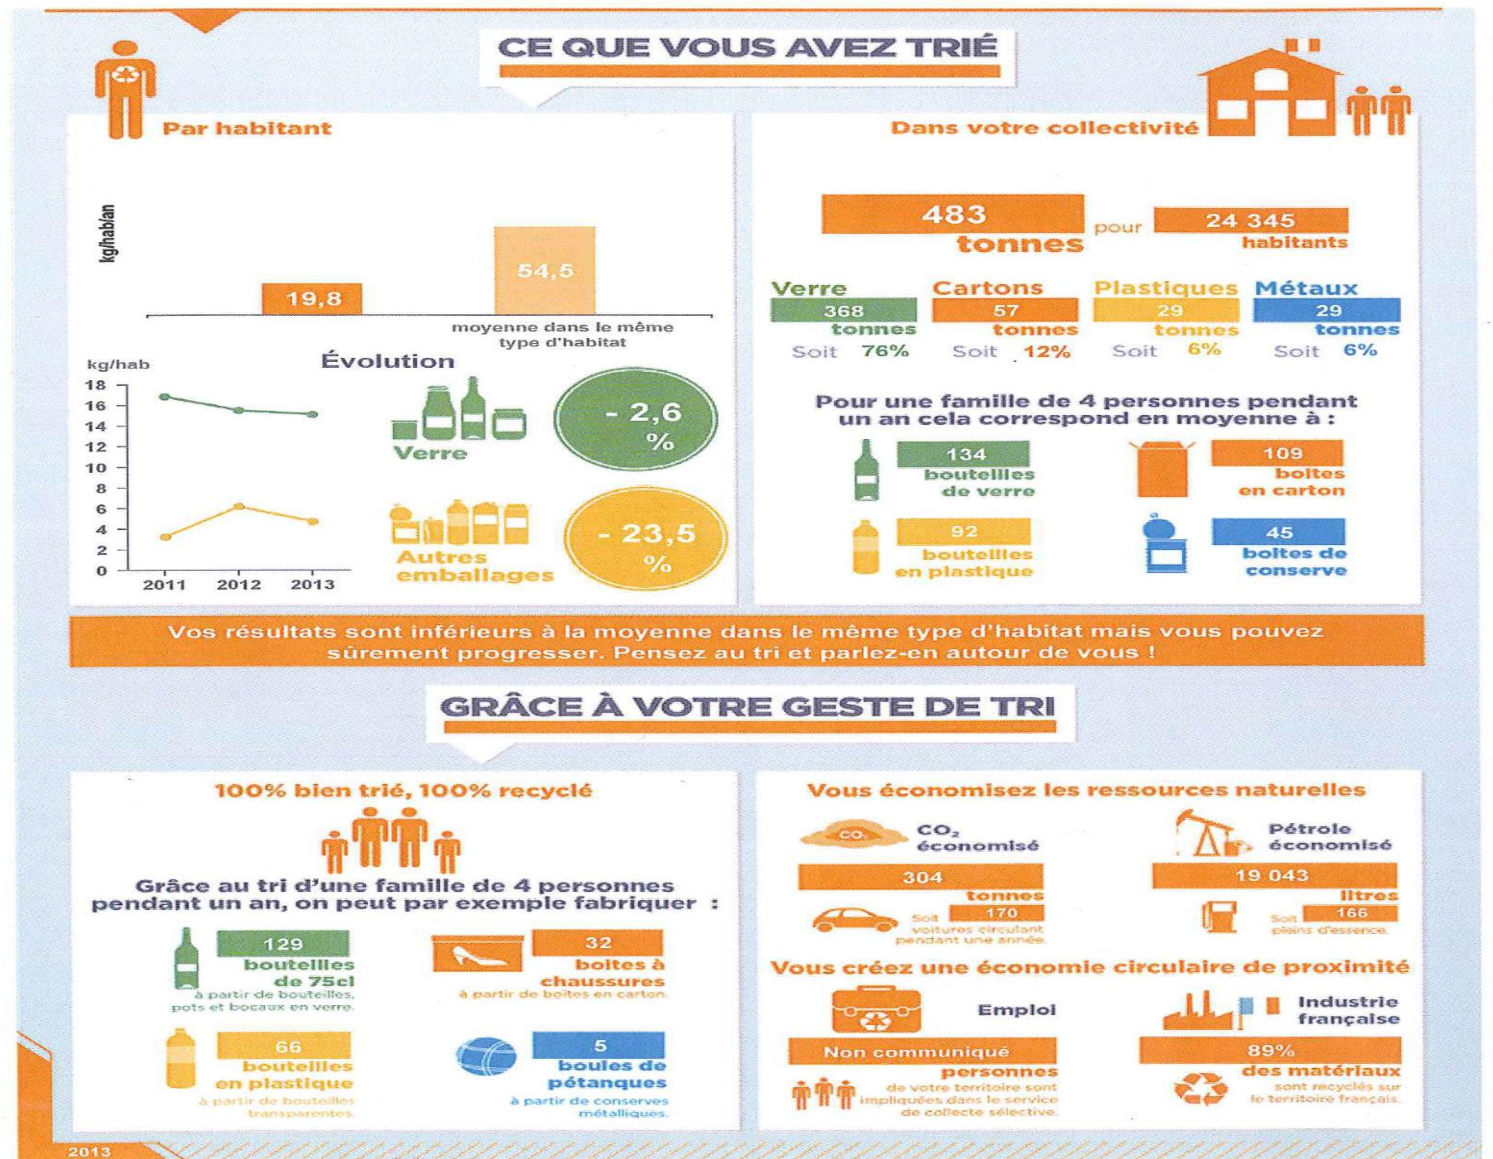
CE QUE VOUS AVEZ TRIÉ

Par habitant

kg/hab/an

19,8

54,5

moyenne dans le même type d'habitat

kg/hab

Évolution

18
16
14
12
10
8
6
4
2
0

2011 2012 2013

Verre

- 2,6 %

Autres emballages

- 23,5 %

Dans votre collectivité

483 tonnes pour 24 345 habitants

Verre
368 tonnes
Soit 76%

Cartons
57 tonnes
Soit 12%

Plastiques
29 tonnes
Soit 6%

Métaux
29 tonnes
Soit 6%

Pour une famille de 4 personnes pendant un an cela correspond en moyenne à :

134 bouteilles de verre

109 boites en carton

92 bouteilles en plastique

45 boites de conserve

Vos résultats sont inférieurs à la moyenne dans le même type d'habitat mais vous pouvez sûrement progresser. Pensez au tri et parlez-en autour de vous !

GRÂCE À VOTRE GESTE DE TRI

100% bien trié, 100% recyclé

Grâce au tri d'une famille de 4 personnes pendant un an, on peut par exemple fabriquer :

129 bouteilles de 75cl
à partir de bouteilles, pots et bocaux en verre.

32 boites à chaussures
à partir de boites en carton.

66 bouteilles en plastique
à partir de bouteilles transparentes.

5 boules de pétanques
à partir de conserves métalliques.

Vous économisez les ressources naturelles

$CO_2$

$CO_2$ économisé

304 tonnes

Soit 170 voitures circulant pendant une année.

Pétrole économisé

19 043 litres

Soit 166 pleins d'essence.

Vous créez une économie circulaire de proximité

Emploi

Non communiqué personnes
de votre territoire sont impliquées dans le service de collecte sélective.

Industrie française

89% des matériaux
sont recyclés sur le territoire français.

2013